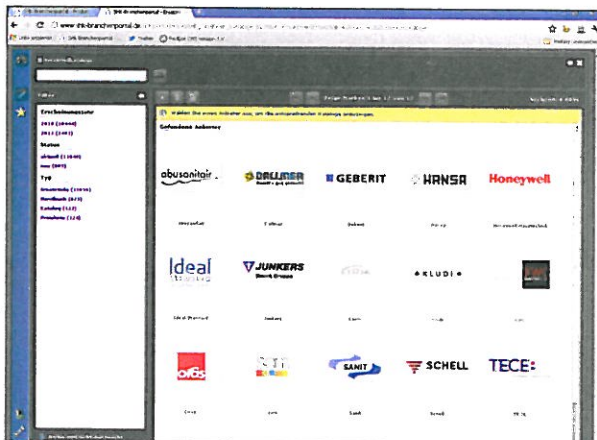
www.ihk-branchenportal.de

Filter

Erscheinungsjahr
2010 (10440)
2011 (2481)
Status
aktuell (11660)
neu (2821)
Typ
Gesamtkatalog (10930)
Handbuch (672)
Katalog (112)
Preisliste (124)

Wählen Sie einen Anbieter aus, um die entsprechenden Kataloge anzuzeigen.

Gefundene Anbieter

abusanitair
DALLMER
GEBERIT
HANSA
Honeywell
Ideal
JUNKERS
KLUDI
oras
SANIT
SCHELL
TECE